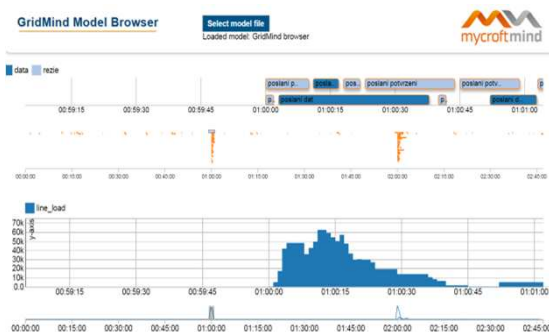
GridMind Model Browser

Select model file

Loaded model: GridMind browser

mycroftmind

data rezie

posilani p... posla... pos... posilani potvrzeni posilani potv...

p... posilani dat p... p... posilani d...

00:59:15 00:59:30 00:59:45 01:00:00 01:00:15 01:00:30 01:00:45 01:01:00

00:00 00:15:00 00:30:00 00:45:00 01:00:00 01:15:00 01:30:00 01:45:00 02:00:00 02:15:00 02:30:00 02:45:00

line_load

y-axis

70k
60k
50k
40k
30k
20k
10k
0.0

00:59:15 00:59:30 00:59:45 01:00:00 01:00:15 01:00:30 01:00:45 01:01:00

00:00:00 00:15:00 00:30:00 00:45:00 01:00:00 01:15:00 01:30:00 01:45:00 02:00:00 02:15:00 02:30:00 02:45:00